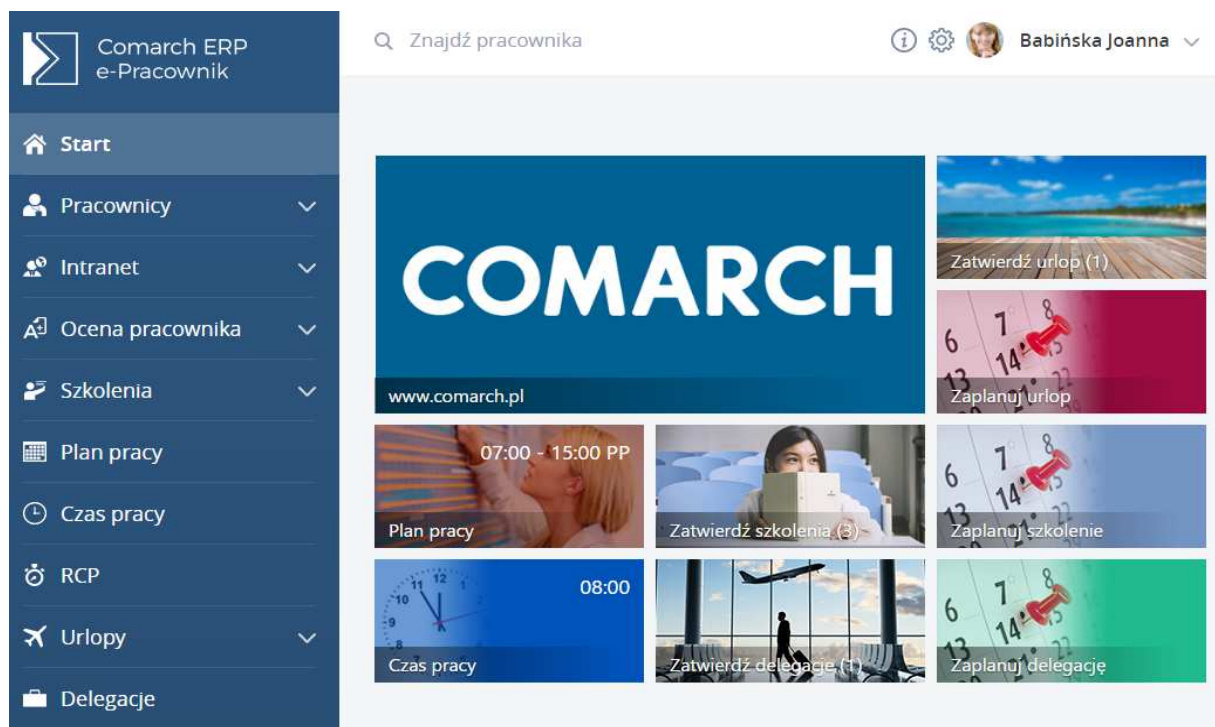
Comarch ERP
e-Pracownik

Znajdź pracownika

Babińska Joanna

Start

Pracownicy

Intranet

Ocena pracownika

Szkolenia

Plan pracy

Czas pracy

RCP

Urlopy

Delegacje

COMARCH

www.comarch.pl

Zatwierdź urlop (1)

Zaplanuj urlop

07:00 - 15:00 PP

Plan pracy

Zatwierdź szkolenia (3)

Zaplanuj szkolenie

08:00

Czas pracy

Zatwierdź delegacje (1)

Zaplanuj delegację